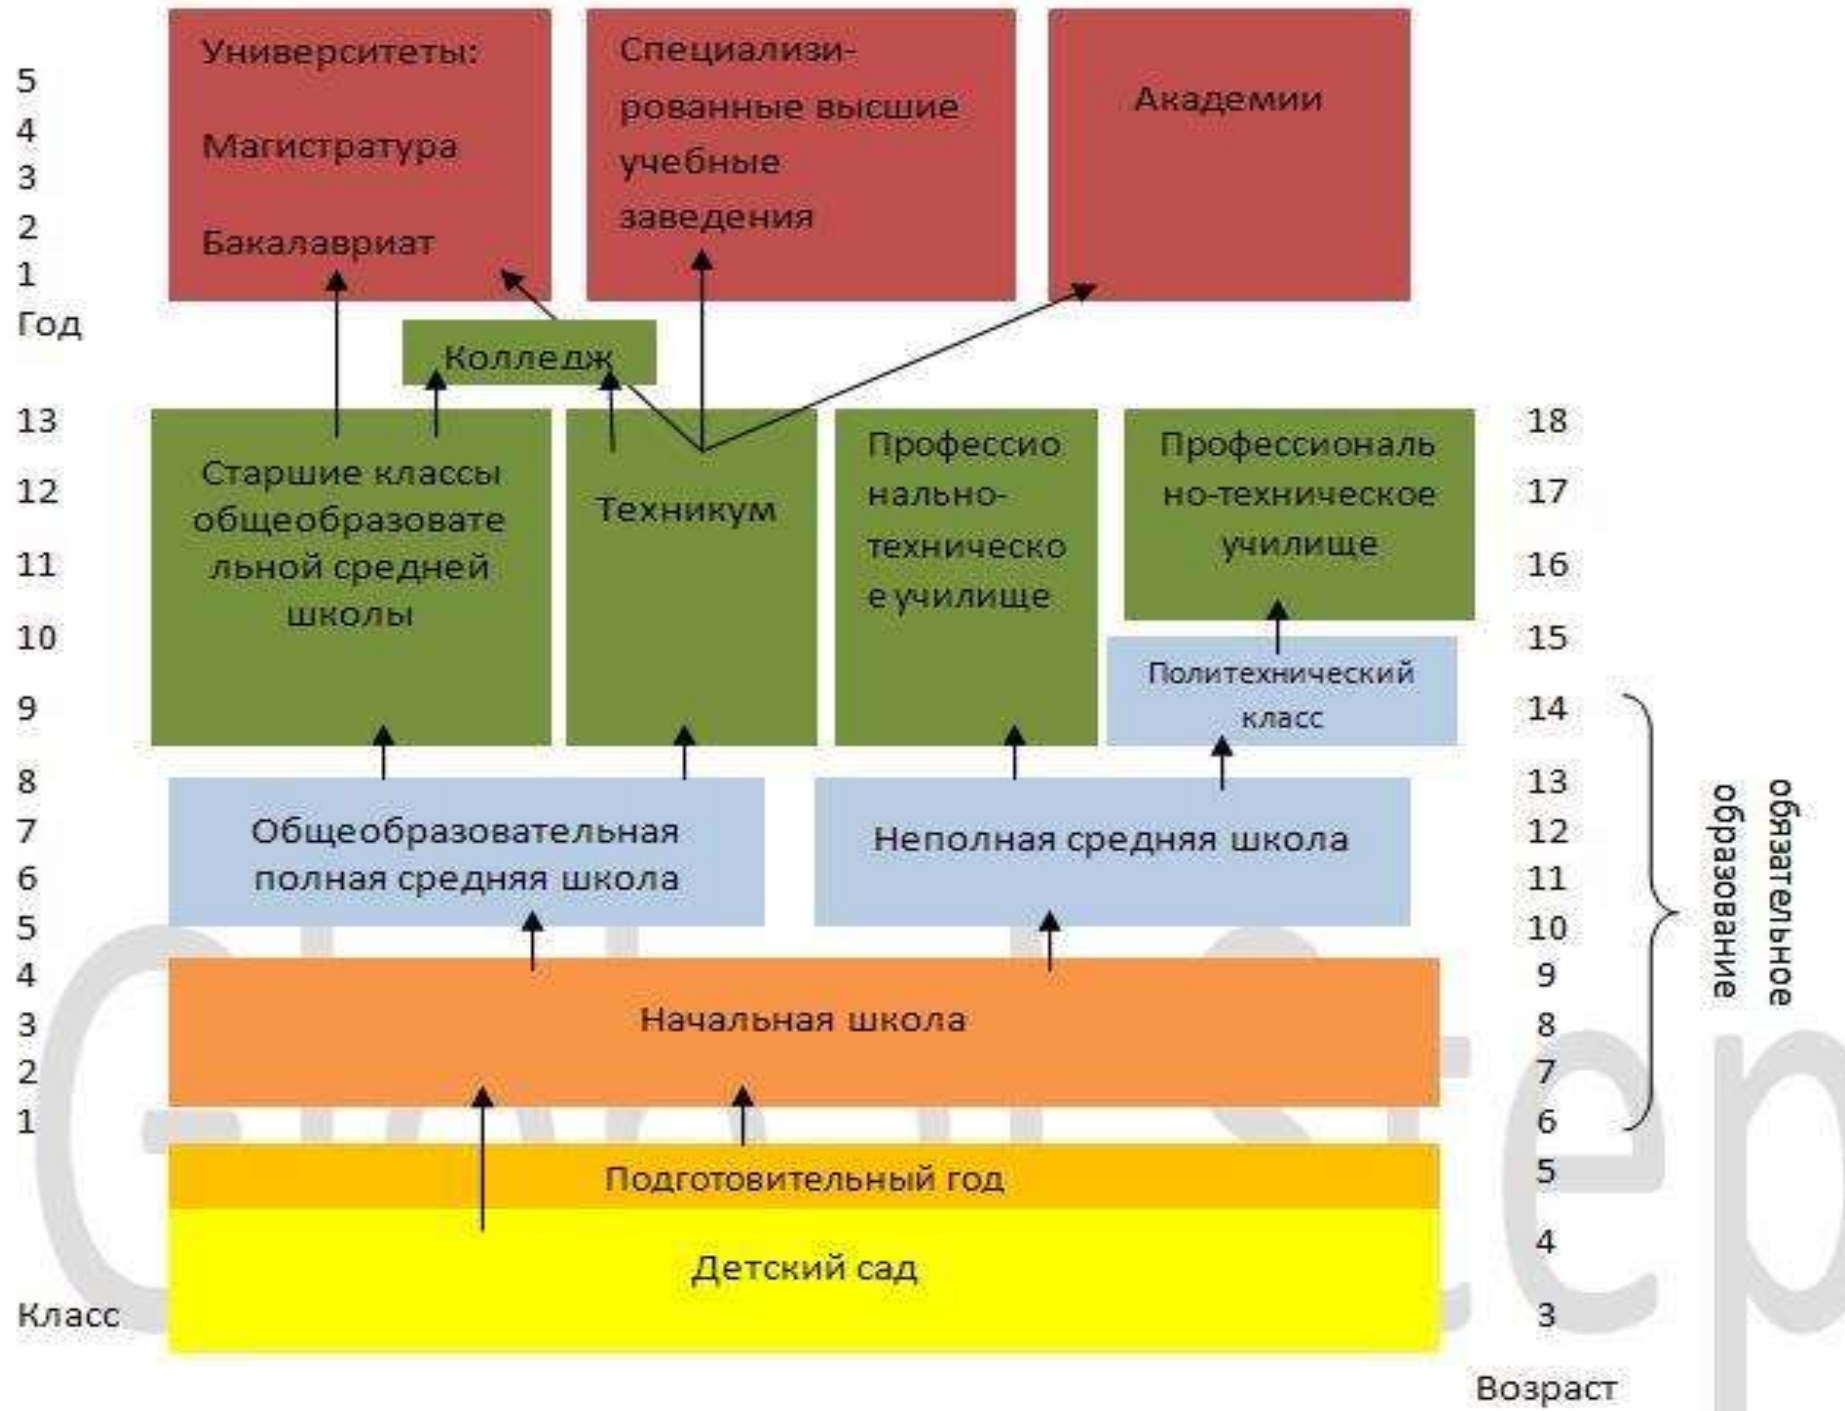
5
4
3
2
1
Год

Университеты:

Магистратура

Бакалавриат

Специализированные высшие учебные заведения

Академии

Колледж

13
12
11
10
9

Старшие классы общеобразовательной средней школы

Техникум

Профессионально-техническое училище

Профессионально-техническое училище

Политехнический класс

18
17
16
15
14

8
7
6
5
4
3
2
1

Общеобразовательная полная средняя школа

Неполная средняя школа

Начальная школа

Подготовительный год

Детский сад

Класс

13
12
11
10
9
8
7
6
5
4
3

обязательное образование

Возраст